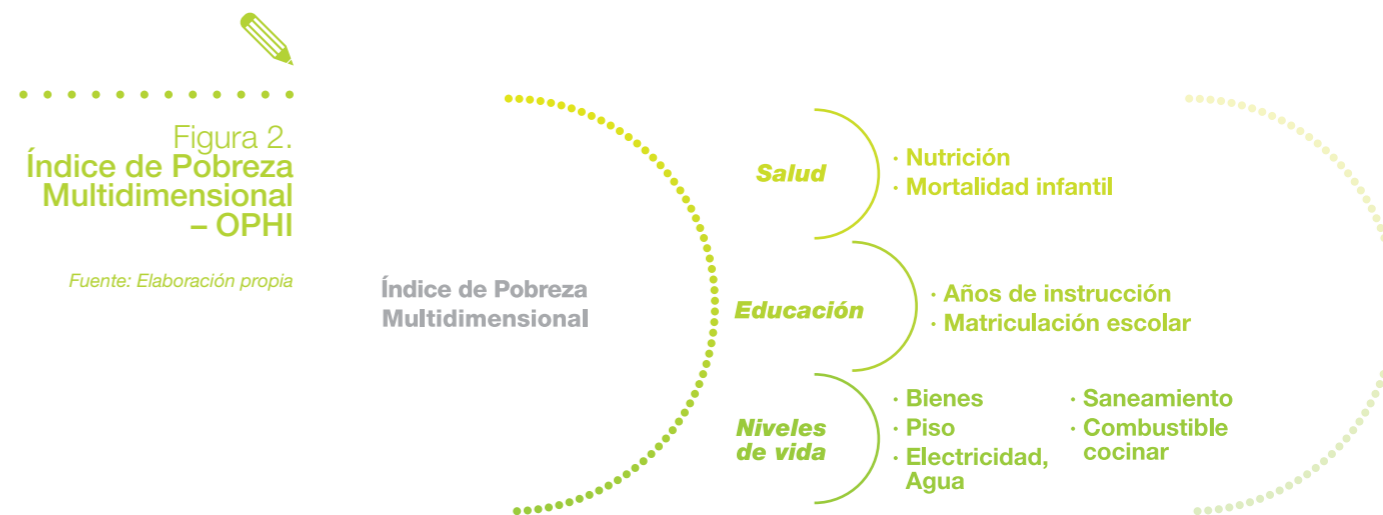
Figura 2.
Índice de Pobreza Multidimensional – OPHI

Fuente: Elaboración propia

Índice de Pobreza Multidimensional

Salud
· Nutrición
· Mortalidad infantil

Educación
· Años de instrucción
· Matriculación escolar

Niveles de vida
· Bienes
· Piso
· Electricidad, Agua
· Saneamiento
· Combustible cocinar